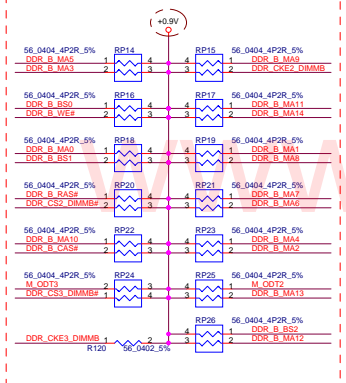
+0.9V

56_0404_4P2R_5%
RP14
DDR_B_MA5 1 4
DDR_B_MA3 2 3

RP15
56_0404_4P2R_5%
4 1 DDR_B_MA9
3 2 DDR_CKE2_DIMMB

56_0404_4P2R_5%
RP16
DDR_B_BS0 1 4
DDR_B_WE# 2 3

RP17
56_0404_4P2R_5%
4 1 DDR_B_MA11
3 2 DDR_B_MA14

56_0404_4P2R_5%
RP18
DDR_B_MA0 1 4
DDR_B_BS1 2 3

RP19
56_0404_4P2R_5%
4 1 DDR_B_MA1
3 2 DDR_B_MA8

56_0404_4P2R_5%
RP20
DDR_B_RAS# 1 4
DDR_CS2_DIMMB# 2 3

RP21
56_0404_4P2R_5%
4 1 DDR_B_MA7
3 2 DDR_B_MA6

56_0404_4P2R_5%
RP22
DDR_B_MA10 1 4
DDR_B_CAS# 2 3

RP23
56_0404_4P2R_5%
4 1 DDR_B_MA4
3 2 DDR_B_MA2

56_0404_4P2R_5%
RP24
M_ODT3 1 4
DDR_CS3_DIMMB# 2 3

RP25
56_0404_4P2R_5%
4 1 M_ODT2
3 2 DDR_B_MA13

RP26
56_0404_4P2R_5%
4 1 DDR_B_BS2
3 2 DDR_B_MA12

DDR_CKE3_DIMMB 1 2
R120 56_0402_5%